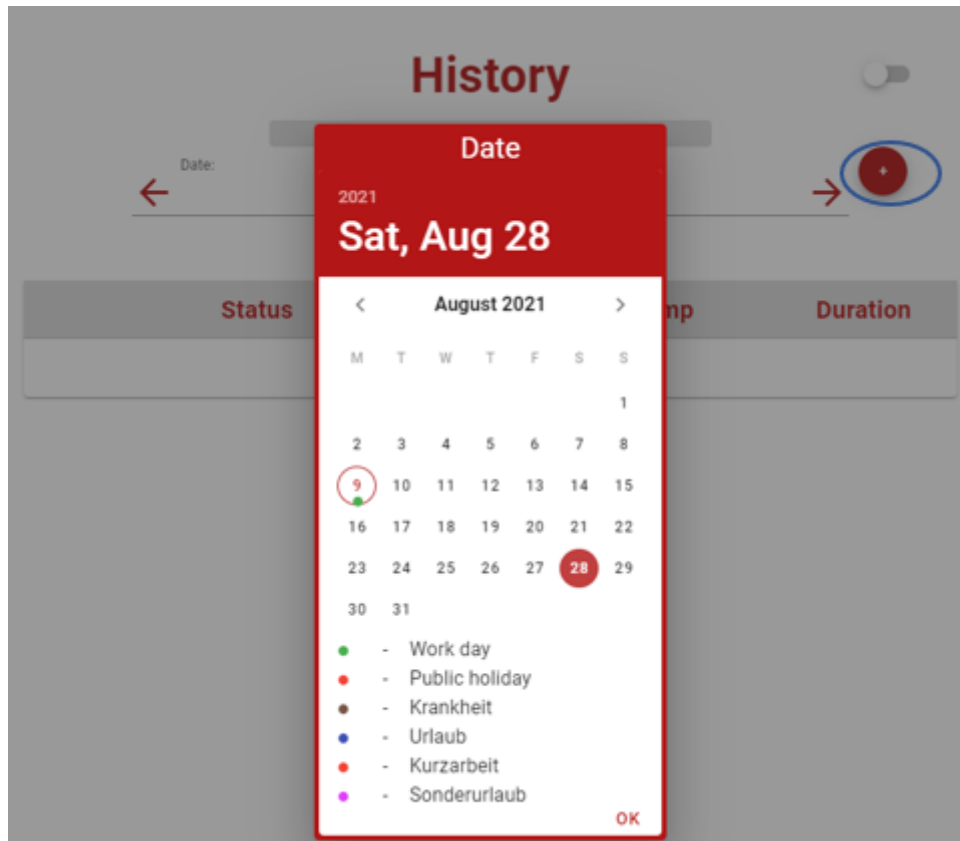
History

Date:

Status

mp

Duration

Date

2021

Sat, Aug 28

August 2021

| M | T | W | T | F | S | S |
|---|---|---|---|---|---|---|
| | | | | | | 1 |
| 2 | 3 | 4 | 5 | 6 | 7 | 8 |
| 9 | 10 | 11 | 12 | 13 | 14 | 15 |
| 16 | 17 | 18 | 19 | 20 | 21 | 22 |
| 23 | 24 | 25 | 26 | 27 | 28 | 29 |
| 30 | 31 | | | | | |

- Work day
- Public holiday
- Krankheit
- Urlaub
- Kurzarbeit
- Sonderurlaub

OK